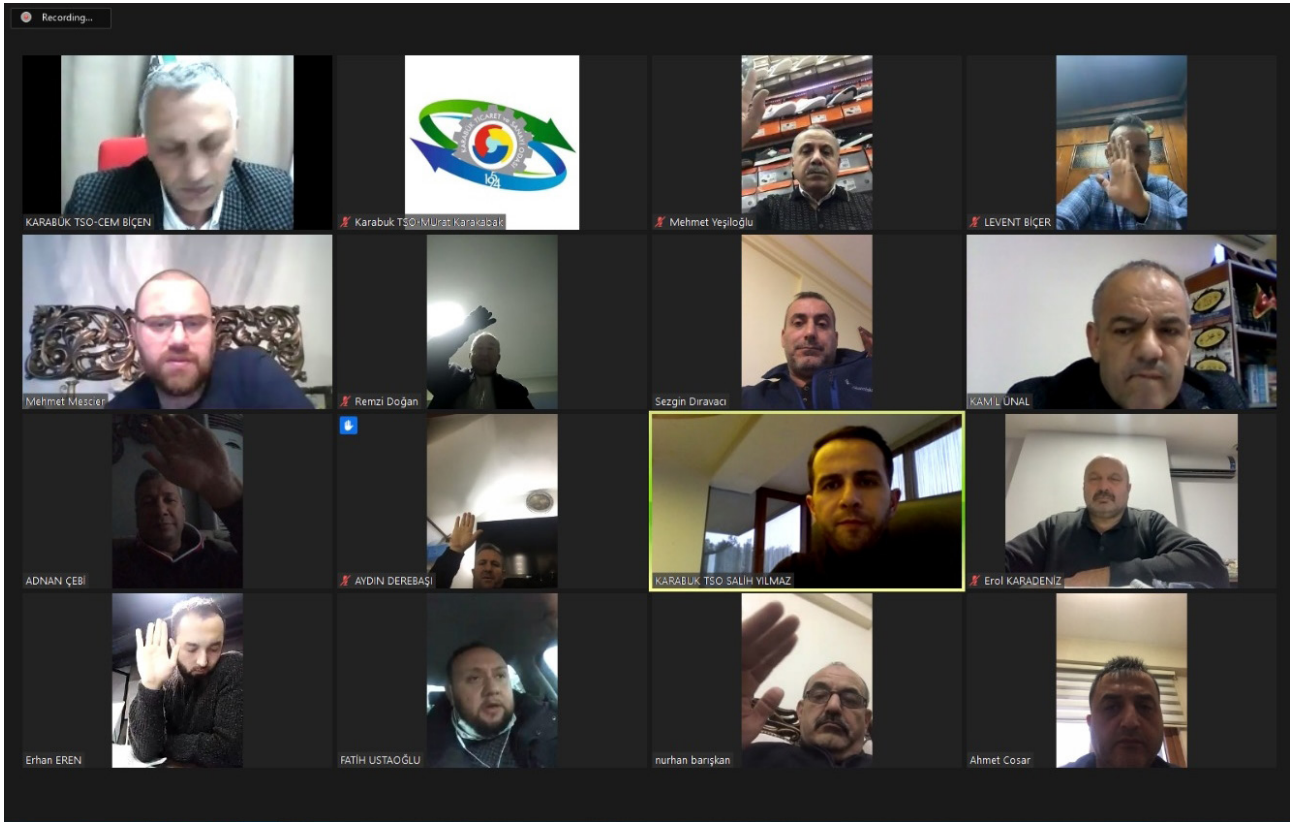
Recording...

KARABÜK TSO-CEM BİÇEN

Karabuk TSO-Murat Karakabak

Mehmet Yeşiloğlu

LEVENT BİÇER

Mehmet Mescier

Remzi Doğan

Sezgin Dıravacı

KAMİL ÜNAL

ADNAN ÇEBİ

AYDIN DEREBAŞI

KARABÜK TSO SALİH YILMAZ

Erol KARADENİZ

Erhan EREN

FATİH USTAOĞLU

nurhan barışkan

Ahmet Cosar